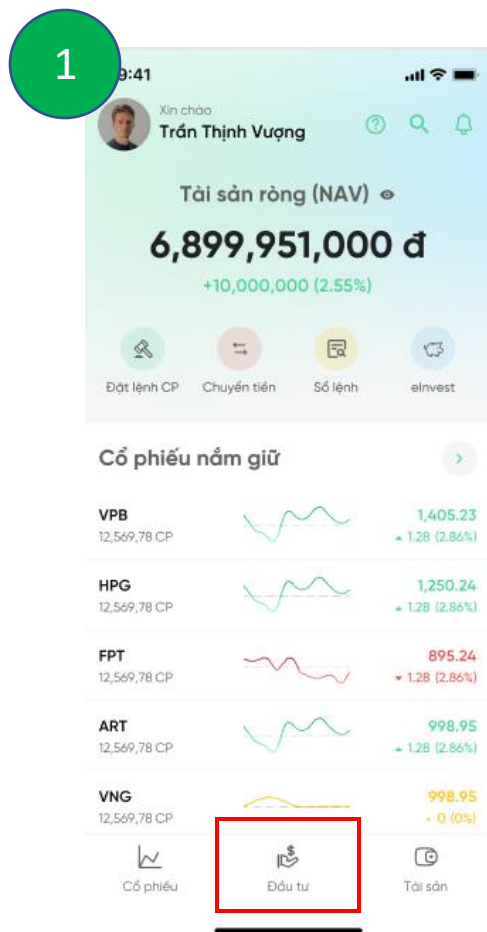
1

9:41

Xin chào
Trần Thịnh Vượng

Tài sản ròng (NAV)

6,899,951,000 đ

+10,000,000 (2.55%)

Đặt lệnh CP
Chuyển tiền
Sổ lệnh
eInvest

Cổ phiếu nắm giữ

| | |
|---|---|
| VPB 12,569,78 CP | 1,405.23 ▲ 1.28 (2.86%) |
| HPG 12,569,78 CP | 1,250.24 ▲ 1.28 (2.86%) |
| FPT 12,569,78 CP | 895.24 ▼ 1.28 (2.86%) |
| ART 12,569,78 CP | 998.95 ▲ 1.28 (2.86%) |
| VNG 12,569,78 CP | 998.95 • 0 (0%) |

Cổ phiếu
Đầu tư
Tài sản